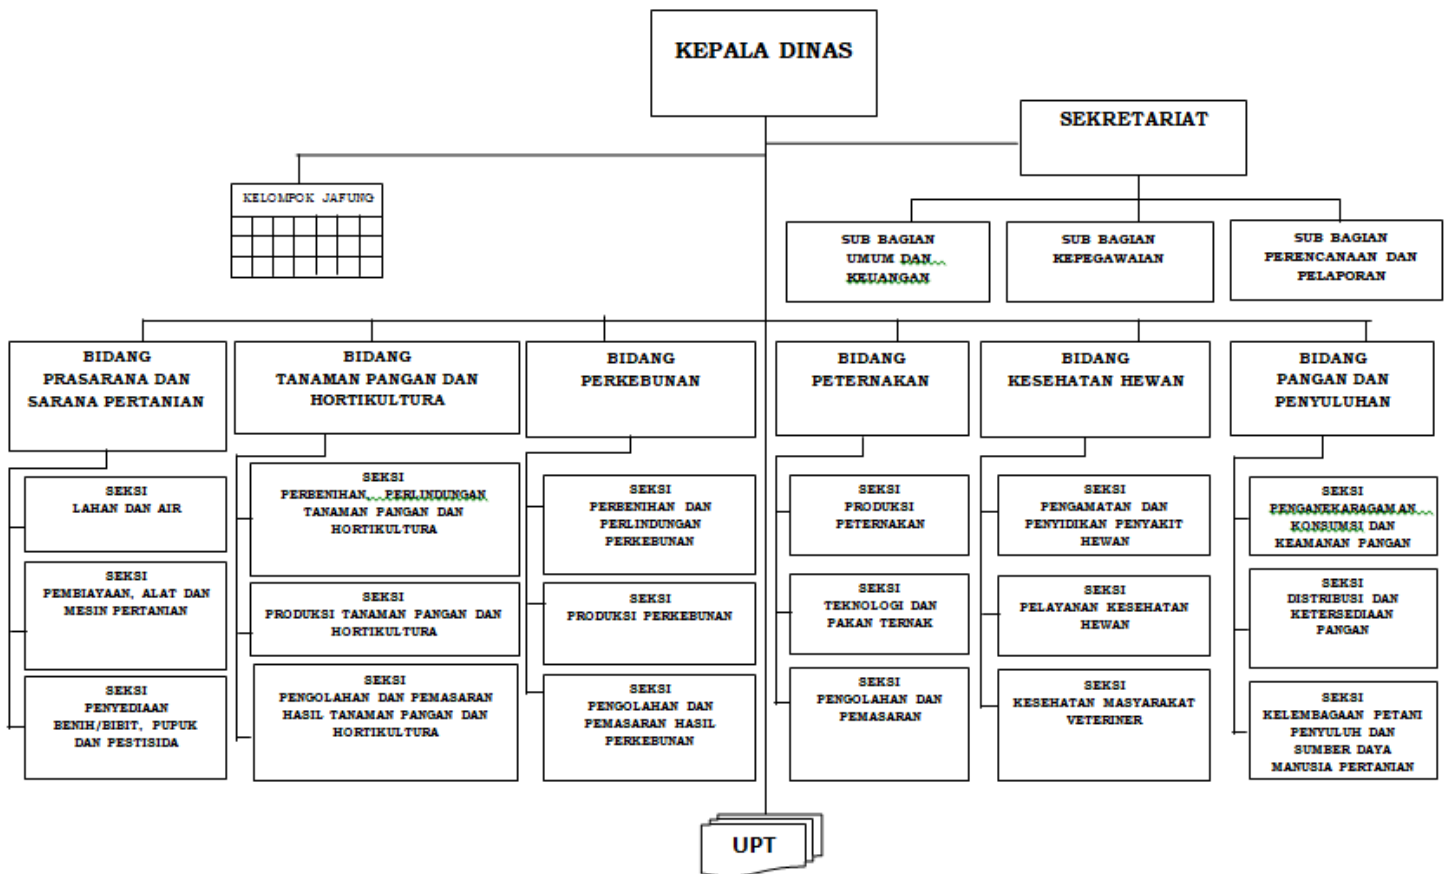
KEPALA DINAS

SEKRETARIAT

KELOMPOK JAFUNG

SUB BAGIAN UMUM DAN KEUANGAN

SUB BAGIAN KEPEGAWAIAN

SUB BAGIAN PERENCANAAN DAN PELAPORAN

BIDANG PRASARANA DAN SARANA PERTANIAN

SEKSI LAHAN DAN AIR

SEKSI PEMBIAYAAN, ALAT DAN MESIN PERTANIAN

SEKSI PENYEDIAAN BENIH/BIBIT, PUPUK DAN PESTISIDA

BIDANG TANAMAN PANGAN DAN HORTIKULTURA

SEKSI PERBENIHAN, PERLINDUNGAN TANAMAN PANGAN DAN HORTIKULTURA

SEKSI PRODUKSI TANAMAN PANGAN DAN HORTIKULTURA

SEKSI PENGOLAHAN DAN PEMASARAN HASIL TANAMAN PANGAN DAN HORTIKULTURA

BIDANG PERKEBUNAN

SEKSI PERBENIHAN DAN PERLINDUNGAN PERKEBUNAN

SEKSI PRODUKSI PERKEBUNAN

SEKSI PENGOLAHAN DAN PEMASARAN HASIL PERKEBUNAN

BIDANG PETERNAKAN

SEKSI PRODUKSI PETERNAKAN

SEKSI TEKNOLOGI DAN PAKAN TERNAK

SEKSI PENGOLAHAN DAN PEMASARAN

BIDANG KESEHATAN HEWAN

SEKSI PENGAMATAN DAN PENYIDIKAN PENYAKIT HEWAN

SEKSI PELAYANAN KESEHATAN HEWAN

SEKSI KESEHATAN MASYARAKAT VETERINER

BIDANG PANGAN DAN PENYULUHAN

SEKSI PENGANEKARAGAMAN KONSUMSI DAN KEAMANAN PANGAN

SEKSI DISTRIBUSI DAN KETERSEDIAAN PANGAN

SEKSI KELEMBAGAAN PETANI PENYULUH DAN SUMBER DAYA MANUSIA PERTANIAN

UPT